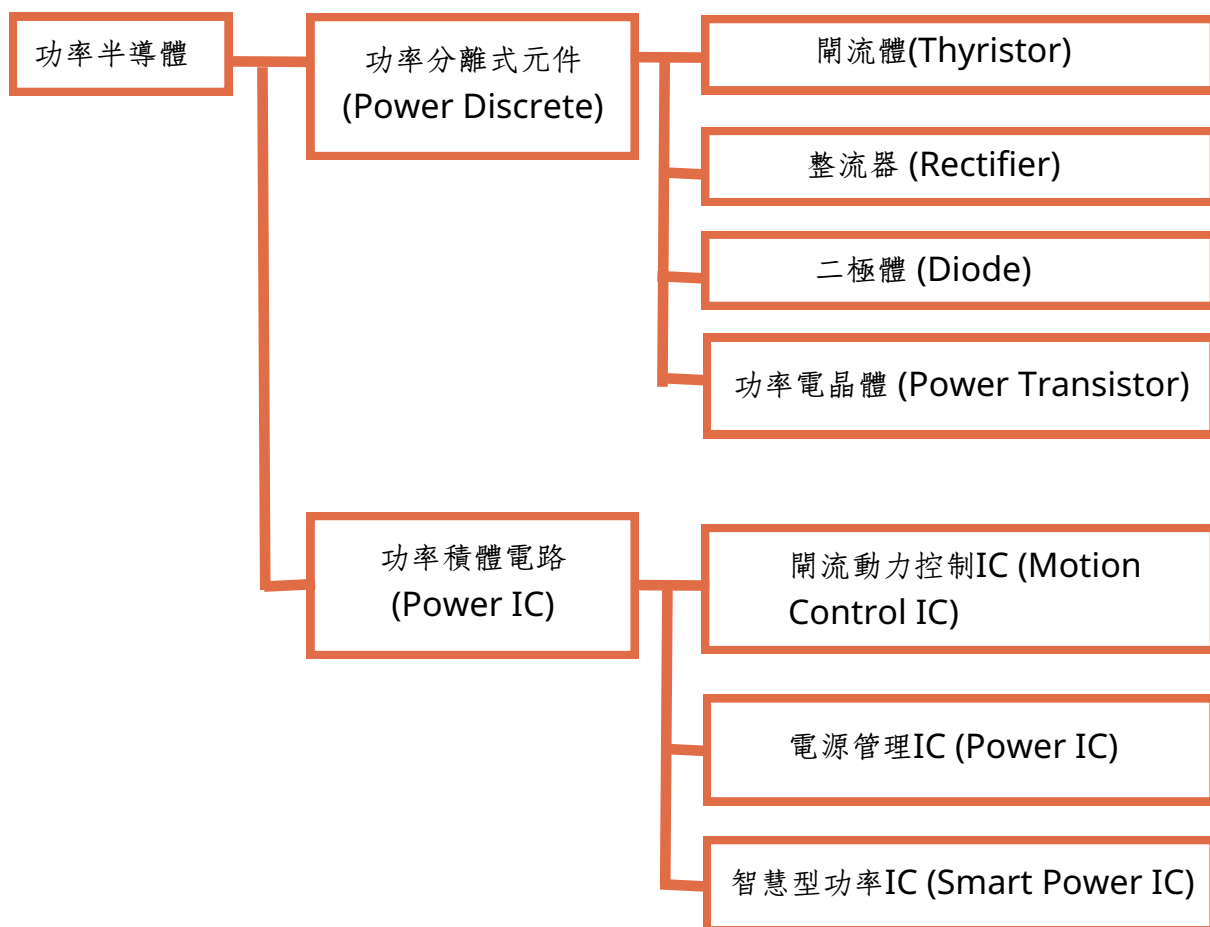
功率半導體

功率分離式元件 (Power Discrete)

閘流體(Thyristor)

整流器 (Rectifier)

二極體 (Diode)

功率電晶體 (Power Transistor)

功率積體電路 (Power IC)

閘流動力控制IC (Motion Control IC)

電源管理IC (Power IC)

智慧型功率IC (Smart Power IC)